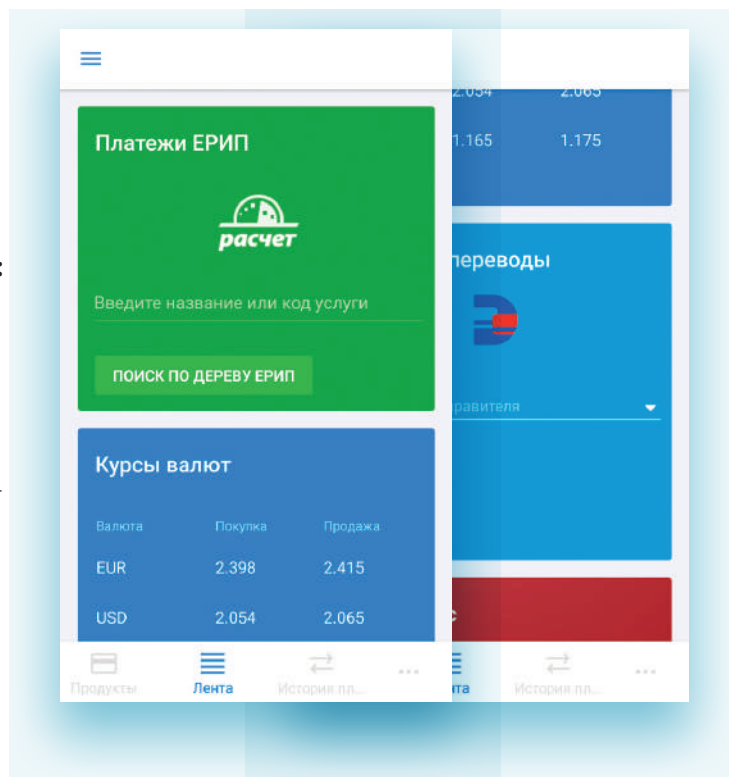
Платежи ЕРИП

расчет

Введите название или код услуги

ПОИСК ПО ДЕРЕВУ ЕРИП

Курсы валют

| Валюта | Покупка | Продажа |
|---|---|---|
| EUR | 2.398 | 2.415 |
| USD | 2.054 | 2.065 |

Продукты Лента История пл... ...

2.054 2.065

1.165 1.175

переводы

равителя

нта История пл... ...